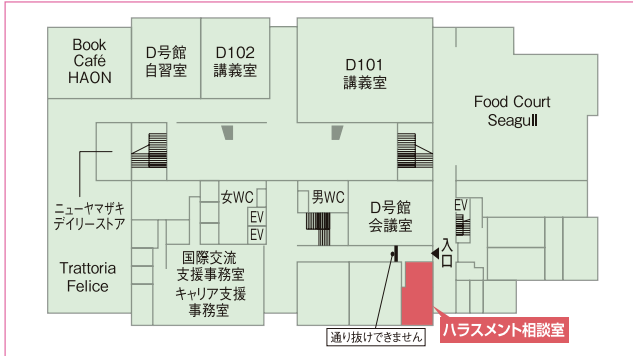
Book Café HAON

D号館 自習室

D102 講義室

D101 講義室

Food Court Seagull

ニューヤマザキ デイリーストア

女WC

EV

EV

男WC

D号館 会議室

EV

入口

Trattoria Felice

国際交流 支援事務室

キャリア支援 事務室

通り抜けできません

ハラスメント相談室